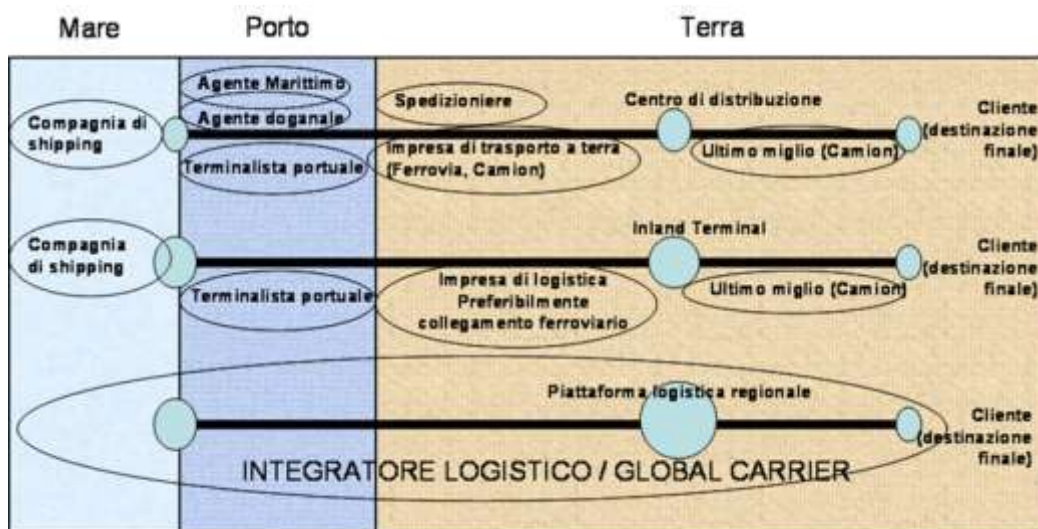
Mare

Porto

Terra

Agente Marittimo

Agente doganale

Terminalista portuale

Compagnia di shipping

Spedizioniere

Impresa di trasporto a terra (Ferrovia, Camion)

Centro di distribuzione

Ultimo miglio (Camion)

Cliente (destinazione finale)

Compagnia di shipping

Terminalista portuale

Impresa di logistica Preferibilmente collegamento ferroviario

Inland Terminal

Ultimo miglio (Camion)

Cliente (destinazione finale)

Piattaforma logistica regionale

Cliente (destinazione finale)

INTEGRATORE LOGISTICO / GLOBAL CARRIER